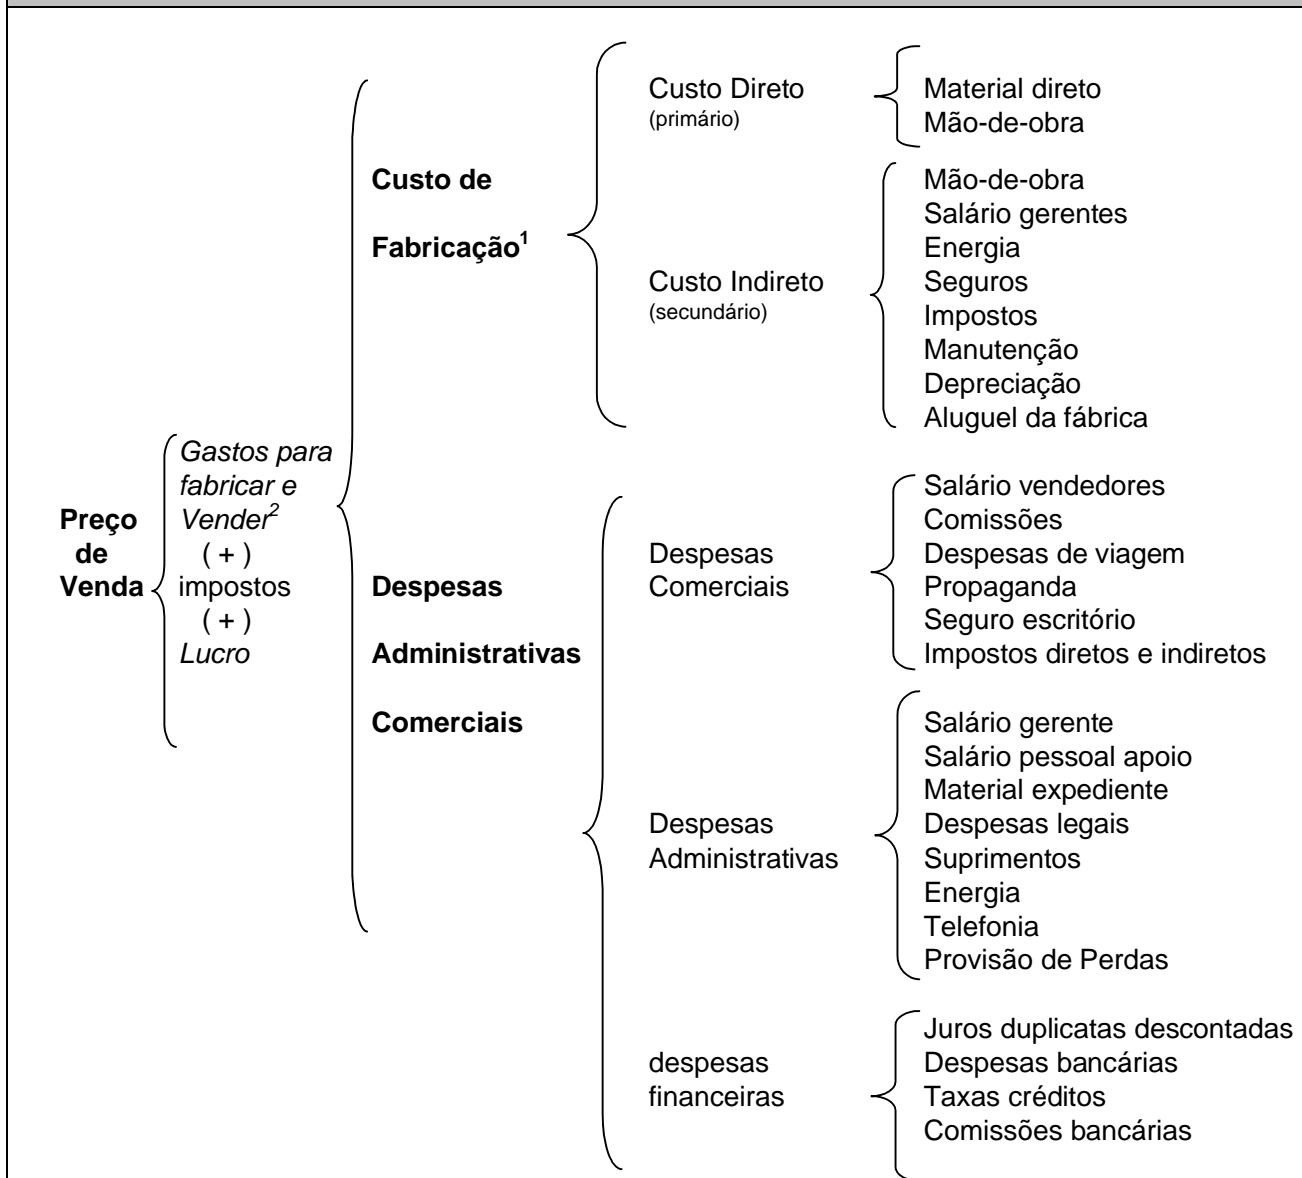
Preço de Venda

Gastos para fabricar e Vender$^2$
( + )
impostos
( + )
Lucro

Custo de Fabricação$^1$

Custo Direto
(primário)

Material direto
Mão-de-obra

Custo Indireto
(secundário)

Mão-de-obra
Salário gerentes
Energia
Seguros
Impostos
Manutenção
Depreciação
Aluguel da fábrica

Despesas Administrativas Comerciais

Despesas Comerciais

Salário vendedores
Comissões
Despesas de viagem
Propaganda
Seguro escritório
Impostos diretos e indiretos

Despesas Administrativas

Salário gerente
Salário pessoal apoio
Material expediente
Despesas legais
Suprimentos
Energia
Telefonia
Provisão de Perdas

despesas financeiras

Juros duplicatas descontadas
Despesas bancárias
Taxas créditos
Comissões bancárias